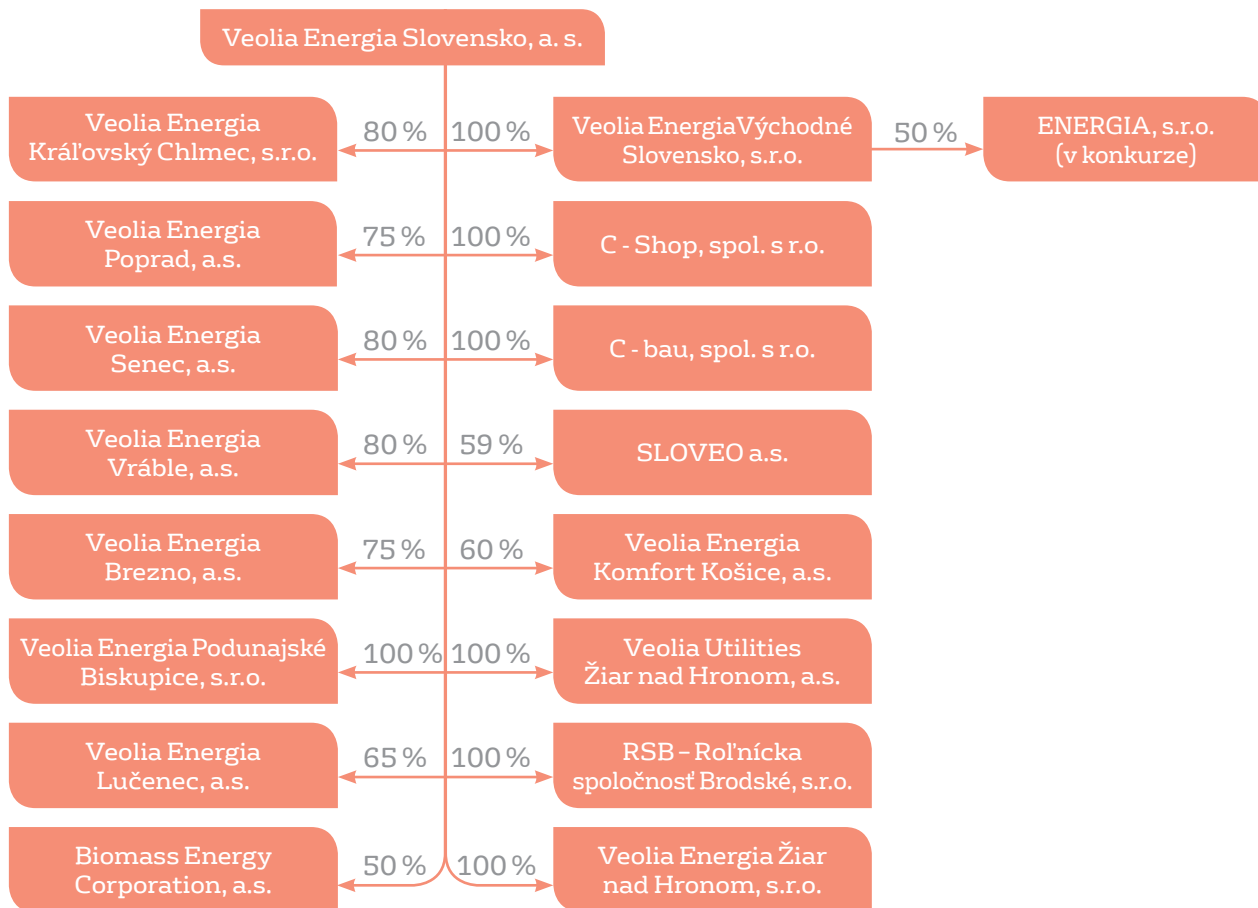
Veolia Energia Slovensko, a. s.

Veolia Energia Kráľovský Chlmec, s.r.o.
80 %
100 %
Veolia Energia Východné Slovensko, s.r.o.
50 %
ENERGIA, s.r.o. (v konkurze)

Veolia Energia Poprad, a.s.
75 %
100 %
C - Shop, spol. s r.o.

Veolia Energia Senec, a.s.
80 %
100 %
C - bau, spol. s r.o.

Veolia Energia Vráble, a.s.
80 %
59 %
SLOVEO a.s.

Veolia Energia Brezno, a.s.
75 %
60 %
Veolia Energia Komfort Košice, a.s.

Veolia Energia Podunajské Biskupice, s.r.o.
100 %
100 %
Veolia Utilities Žiar nad Hronom, a.s.

Veolia Energia Lučenec, a.s.
65 %
100 %
RSB – Roľnícka spoločnosť Brodské, s.r.o.

Biomass Energy Corporation, a.s.
50 %
100 %
Veolia Energia Žiar nad Hronom, s.r.o.